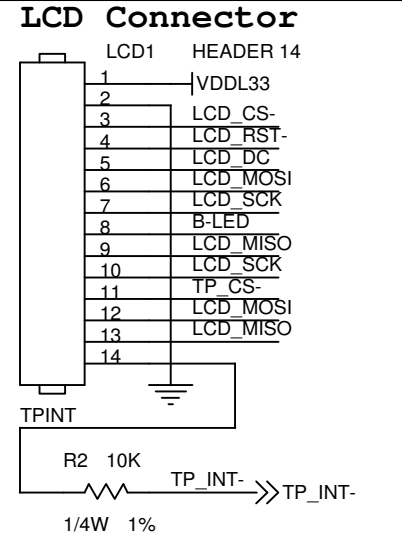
LCD Connector

LCD1 HEADER 14

1 VDDL33
2
3 LCD_CS-
4 LCD_RST-
5 LCD_DC
6 LCD_MOSI
7 LCD_SCK
8 B-LED
9 LCD_MISO
10 LCD_SCK
11 TP_CS-
12 LCD_MOSI
13 LCD_MISO
14

TPINT

R2 10K

TP_INT- TP_INT-

1/4W 1%